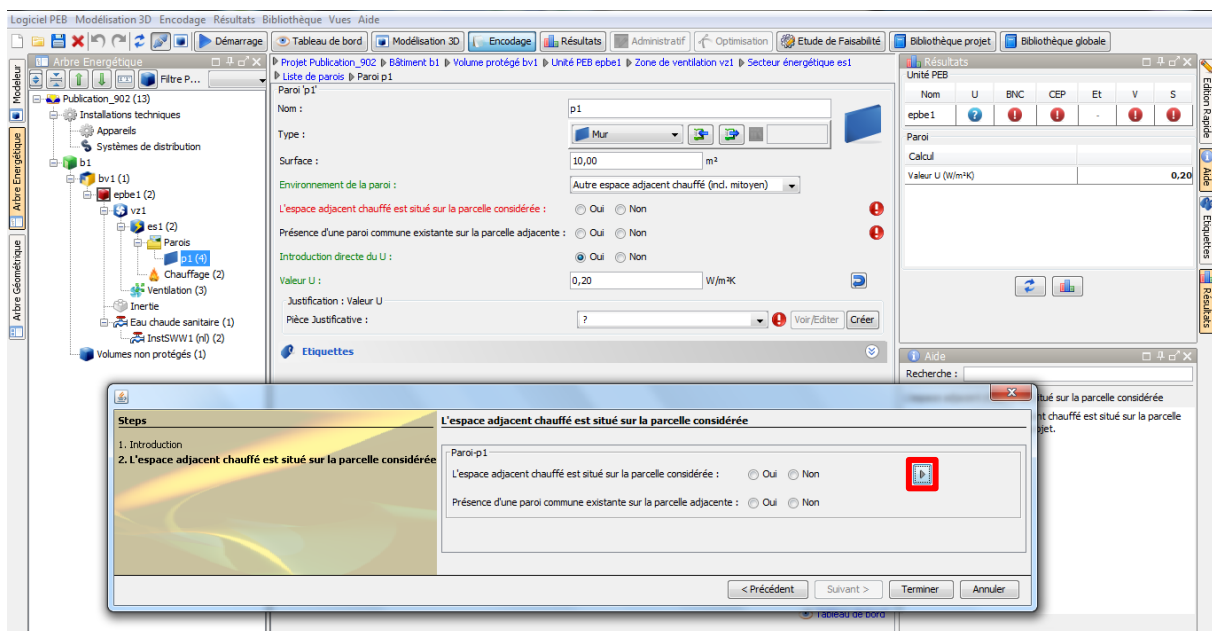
Logiciel PEB Modélisation 3D Encodage Résultats Bibliothèque Vues Aide

Démarrage | Tableau de bord | Modélisation 3D | Encodage | Résultats | Administratif | Optimisation | Etude de Faisabilité | Bibliothèque projet | Bibliothèque globale

Modeleur | Arbre Energétique | Arbre Géométrique

Arbre Energétique

Filtre P...

Publication_902 (13)
Installations techniques
Appareils
Systèmes de distribution
b1
bv1 (1)
epbe1 (2)
vz1
es1 (2)
Parois
p1 (4)
Chauffage (2)
Ventilation (3)
Inertie
Eau chaude sanitaire (1)
InstSWW1 (nl) (2)
Volumes non protégés (1)

Projet Publication_902 ▶ Bâtiment b1 ▶ Volume protégé bv1 ▶ Unité PEB epbe1 ▶ Zone de ventilation vz1 ▶ Secteur énergétique es1 ▶ Liste de parois ▶ Paroi p1

Paroi 'p1'

Nom : p1

Type : Mur

Surface : 10,00 m²

Environnement de la paroi : Autre espace adjacent chauffé (incl. mitoyen)

L'espace adjacent chauffé est situé sur la parcelle considérée : Oui Non

Présence d'une paroi commune existante sur la parcelle adjacente : Oui Non

Introduction directe du U : Oui Non

Valeur U : 0,20 W/m²K

Justification : Valeur U

Pièce Justificative : ? Voir/Editer Créer

Etiquettes

Résultats

Unité PEB

| Nom | U | BNC | CEP | Et | V | S |
|---|---|---|---|---|---|---|
| epbe1 | | | | - | | |

Paroi

Calcul

Valeur U (W/m²K) 0,20

Aide

Recherche :

Edition Rapide | Aide | Etiquettes | Résultats

Steps

1. Introduction
2. L'espace adjacent chauffé est situé sur la parcelle considérée

L'espace adjacent chauffé est situé sur la parcelle considérée

Paroi-p1

L'espace adjacent chauffé est situé sur la parcelle considérée : Oui Non

Présence d'une paroi commune existante sur la parcelle adjacente : Oui Non

< Précédent | Suivant > | Terminer | Annuler

...tué sur la parcelle
...t chauffé est situé sur la parcelle
...jet.

Tableau de bord